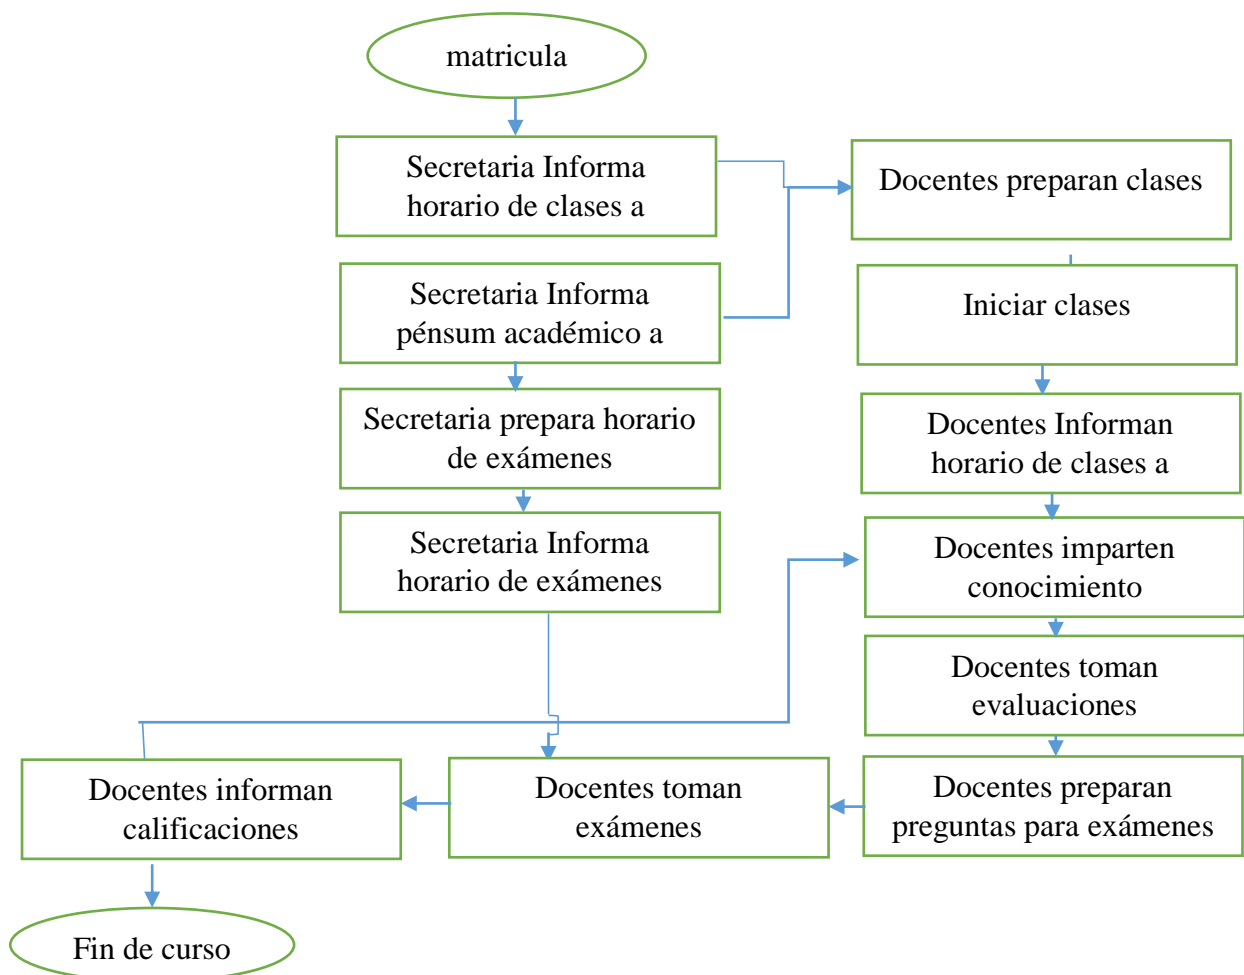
matricula

Secretaria Informa horario de clases a

Secretaria Informa pénsum académico a

Secretaria prepara horario de exámenes

Secretaria Informa horario de exámenes

Docentes preparan clases

Iniciar clases

Docentes Informan horario de clases a

Docentes imparten conocimiento

Docentes toman evaluaciones

Docentes preparan preguntas para exámenes

Docentes toman exámenes

Docentes informan calificaciones

Fin de curso